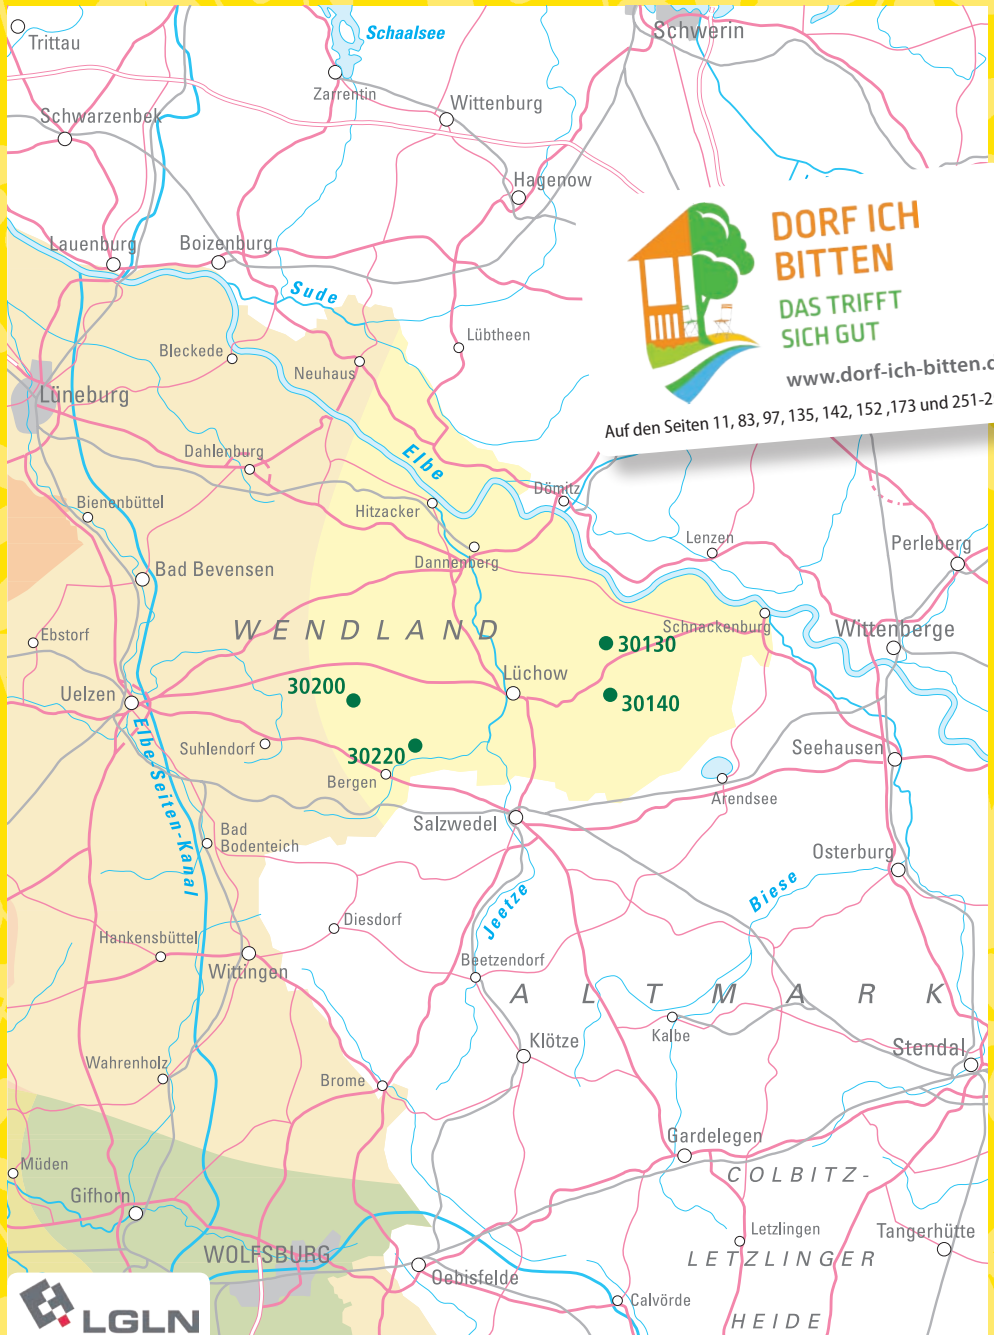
Trittau
Schaalsee
Schwerin
Zarrentin
Wittenburg
Schwarzenbek
Hagenow
DORF ICH BITTEN
DAS TRIFFT SICH GUT
www.dorf-ich-bitten.d
Auf den Seiten 11, 83, 97, 135, 142, 152 ,173 und 251-2
Lauenburg
Boizenburg
Sude
Lübtheen
Bleckede
Neuhaus
Lüneburg
Elbe
Dahlenburg
Dömitz
Bienenbüttel
Hitzacker
Lenzen
Perleberg
Bad Bevensen
Dannenberg
WENDLAND
Schnackenburg
30130
Wittenberge
Ebstorf
Lüchow
30200
30140
Uelzen
Elbe-Seiten-Kanal
Suhlendorf
30220
Seehausen
Bergen
Arendsee
Salzwedel
Bad Bodenteich
Osterburg
Biese
Jeetze
Diesdorf
Hankensbüttel
Wittingen
Beetzendorf
ALTMARK
Klötze
Kalbe
Stendal
Wahrenholz
Brome
Gardelegen
Müden
COLBITZ-
Gifhorn
Letzlingen
Tangerhütte
WOLFSBURG
LETZLINGER
Oebisfelde
Calvörde
HEIDE
LGLN